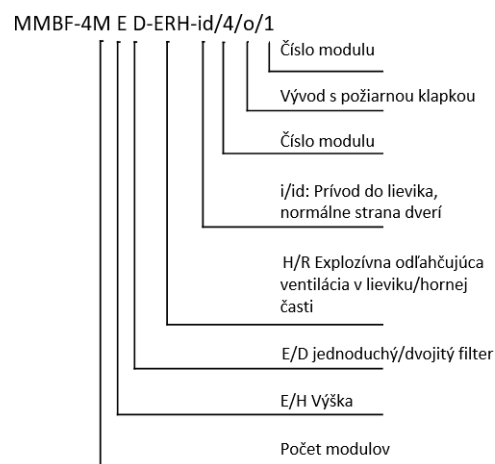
MMBF-4M E D-ERH-id/4/o/1

Číslo modulu

Vývod s požiarnou klapkou

Číslo modulu

i/id: Prívod do lievika, normálne strana dverí

H/R Explozívna odľahčujúca ventilácia v lieviku/hornej časti

E/D jednoduchý/dvojitý filter

E/H Výška

Počet modulov